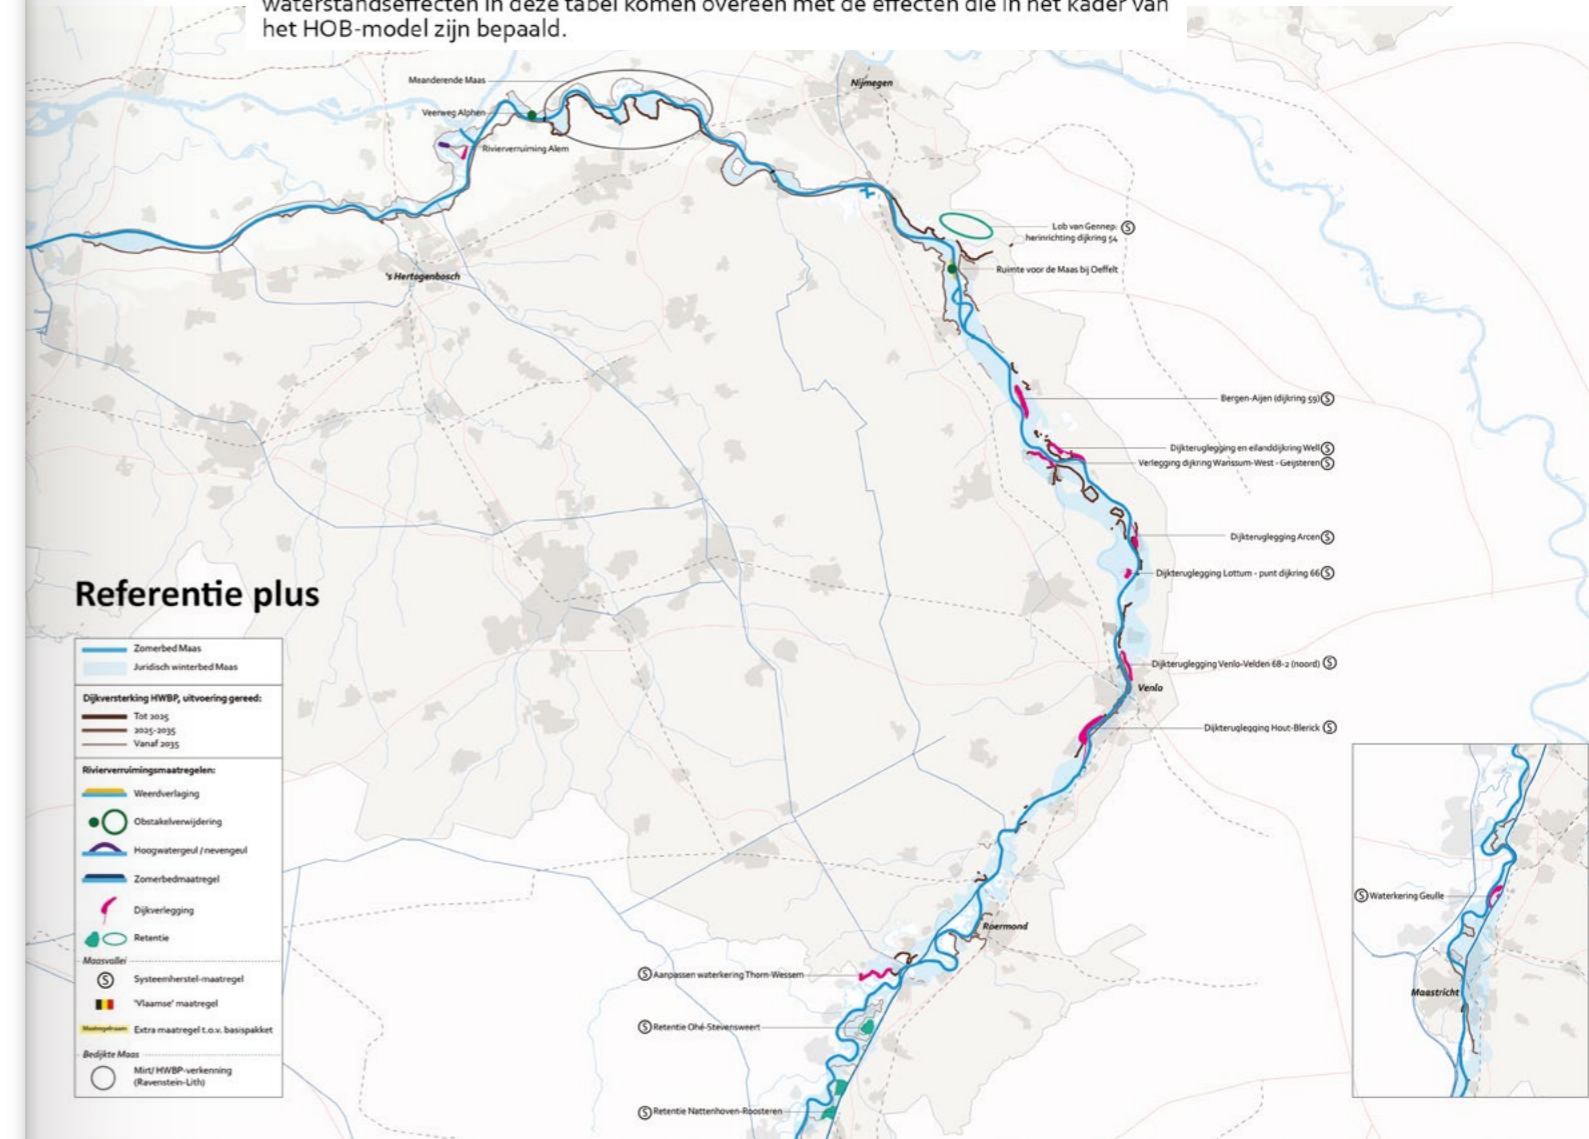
waterstandseffecten in deze tabel komen overeen met de effecten die in het kader van het HOB-model zijn bepaald.

Meanderende Maas
Veerweg Alphen
Rivierverruiming Alem
Nijmegen
Lob van Gennep: herinrichting dijkring 54 Ⓢ
's Hertogenbosch
Ruimte voor de Maas bij Oeffelt
Bergen-Aijen (dijkring 55) Ⓢ
Dijkteruglegging en eilanddijkring Well Ⓢ
Verlegging dijkring Wanssum-West - Geijsteren Ⓢ
Dijkteruglegging Arcen Ⓢ
Dijkteruglegging Lottum - punt dijkring 66 Ⓢ
Dijkteruglegging Venlo-Velden 68-2 (noord) Ⓢ
Venlo
Dijkteruglegging Hout-Blerick Ⓢ
Roermond
Ⓢ Aanpassen waterkering Thorn-Wessem
Ⓢ Retentie Ohé-Stevensweert
Ⓢ Retentie Nattenhoven-Roosteren
Ⓢ Waterkering Geulle
Maastricht

Referentie plus

Zomerbed Maas
Juridisch winterbed Maas
Dijkversterking HWBP, uitvoering gereed:
Tot 2025
2025-2035
Vanaf 2035
Rivierverruimingsmaatregelen:
Weerdverlaging
Obstakelverwijdering
Hoogwatergeul / nevengeul
Zomerbedmaatregel
Dijkverlegging
Retentie
Maasvallei
Ⓢ Systeemherstel-maatregel
'Vlaamse' maatregel
Maatregelnaam Extra maatregel t.o.v. basispakket
Bedijkte Maas
Mirt/ HWBP-verkenning (Ravenstein-Lith)